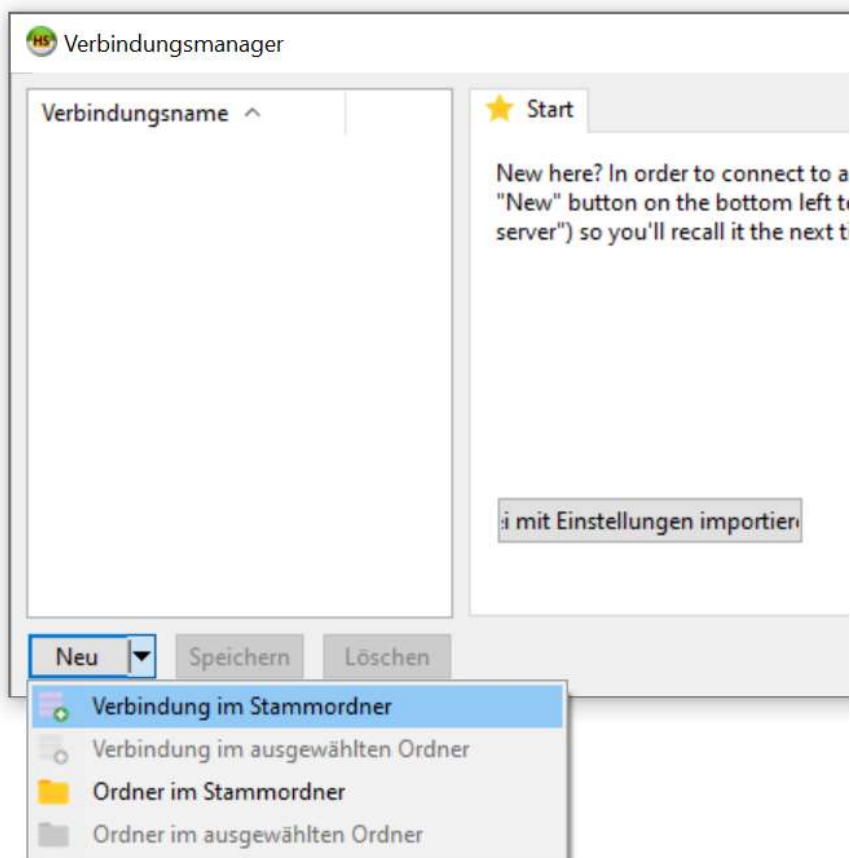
HS Verbindungsmanager

Verbindungsname

Start

New here? In order to connect to a "New" button on the bottom left t server") so you'll recall it the next t

i mit Einstellungen importier

Neu

Speichern

Löschen

Verbindung im Stammordner

Verbindung im ausgewählten Ordner

Ordner im Stammordner

Ordner im ausgewählten Ordner